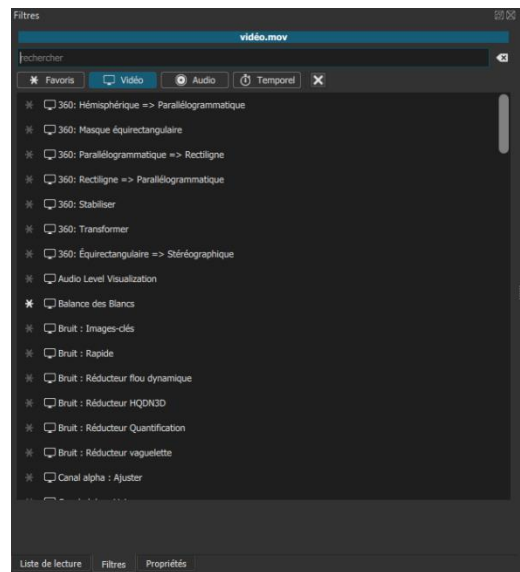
Filtres

vidéo.mov

rechercher

Favoris
Vidéo
Audio
Temporel

360: Hémisphérique => Parallélogrammatique
360: Masque équirectangulaire
360: Parallélogrammatique => Rectiligne
360: Rectiligne => Parallélogrammatique
360: Stabiliser
360: Transformer
360: Équirectangulaire => Stéréographique
Audio Level Visualization
Balance des Blancs
Bruit : Images-clés
Bruit : Rapide
Bruit : Réducteur flou dynamique
Bruit : Réducteur HQDN3D
Bruit : Réducteur Quantification
Bruit : Réducteur vaguelette
Canal alpha : Ajuster
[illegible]

Liste de lecture
Filtres
Propriétés